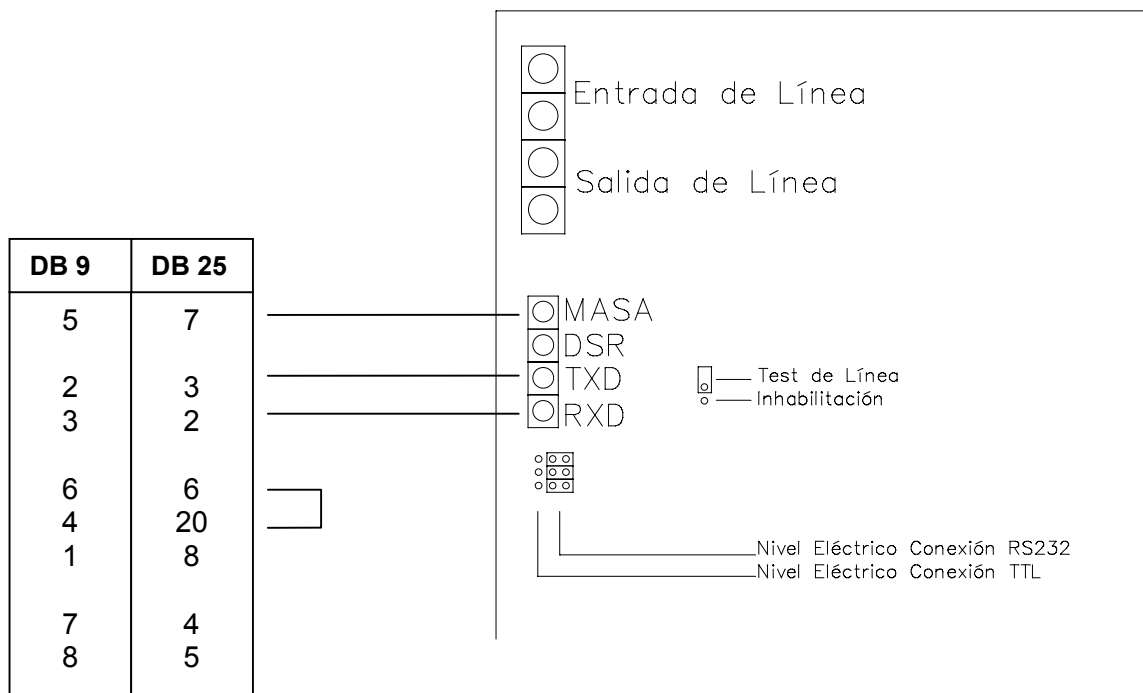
| DB 9 | DB 25 |
|---|---|
| 5 | 7 |
| 2 | 3 |
| 3 | 2 |
| 6 | 6 |
| 4 | 20 |
| 1 | 8 |
| 7 | 4 |
| 8 | 5 |

Entrada de Línea

Salida de Línea

MASA
DSR
TXD
RXD

Test de Línea
Inhabilitación

Nivel Eléctrico Conexión RS232
Nivel Eléctrico Conexión TTL